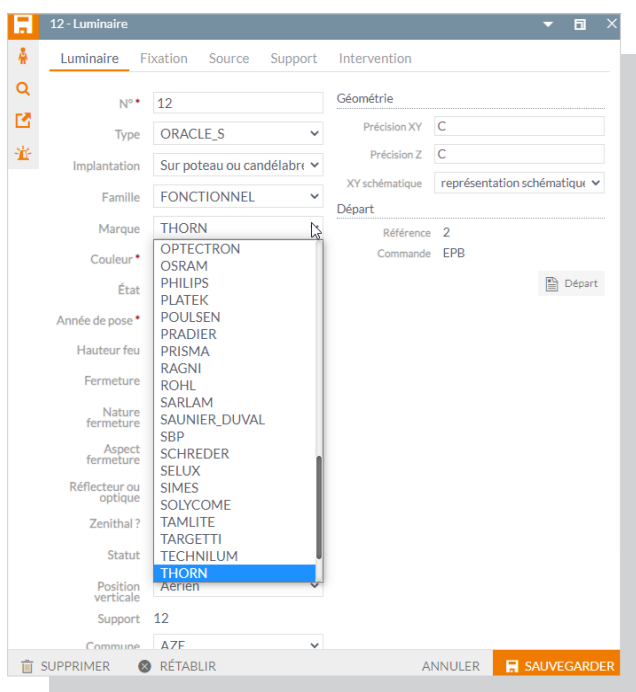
12 - Luminaire

Luminaire Fixation Source Support Intervention

N° * 12
Type ORACLE_S
Implantation Sur poteau ou candélabre
Famille FONCTIONNEL
Marque THORN
Couleur *
État
Année de pose *
Hauteur feu
Fermeture
Nature fermeture
Aspect fermeture
Réflecteur ou optique
Zenithal ?
Statut
Position verticale Aérien
Support 12
Commune AZE

OPTECTRON
OSRAM
PHILIPS
PLATEK
POULSEN
PRADIER
PRISMA
RAGNI
ROHL
SARLAM
SAUNIER_DUVAL
SBP
SCHREDER
SELUX
SIMES
SOLYCOME
TAMLITE
TARGETTI
TECHNILUM
THORN

Géométrie
Précision XY C
Précision Z C
XY schématique représentation schématique

Départ
Référence 2
Commande EPB
Départ

SUPPRIMER RÉTABLIR ANNULER SAUVEGARDER